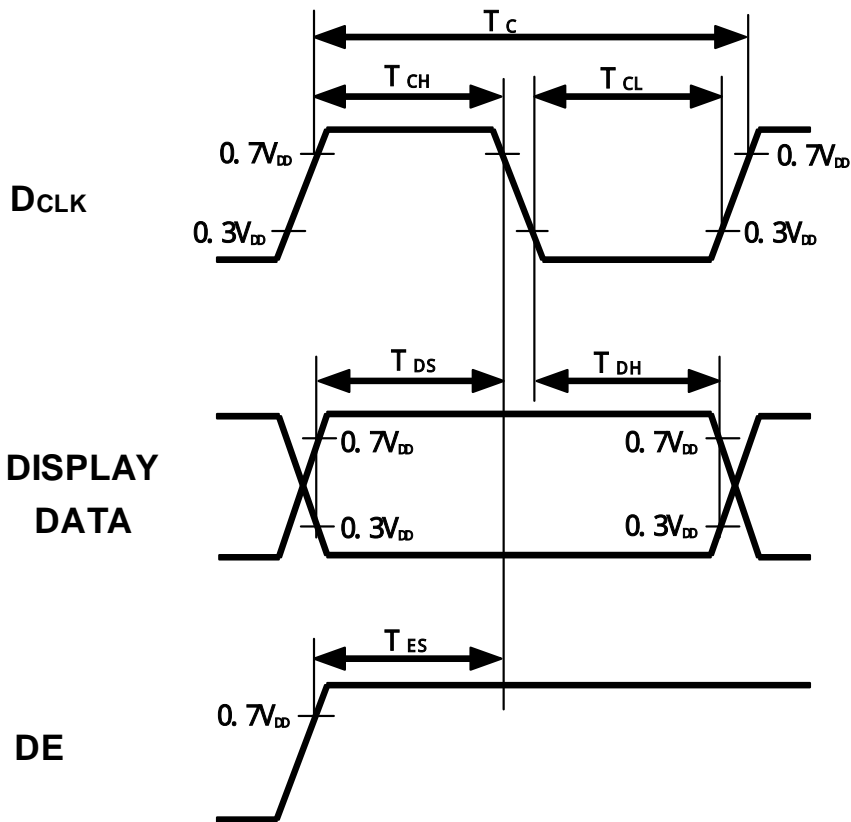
$T_C$

$T_{CH}$

$T_{CL}$

$0.7V_{DD}$

$0.7V_{DD}$

$D_{CLK}$

$0.3V_{DD}$

$0.3V_{DD}$

$T_{DS}$

$T_{DH}$

$0.7V_{DD}$

$0.7V_{DD}$

DISPLAY DATA

$0.3V_{DD}$

$0.3V_{DD}$

$T_{ES}$

$0.7V_{DD}$

DE